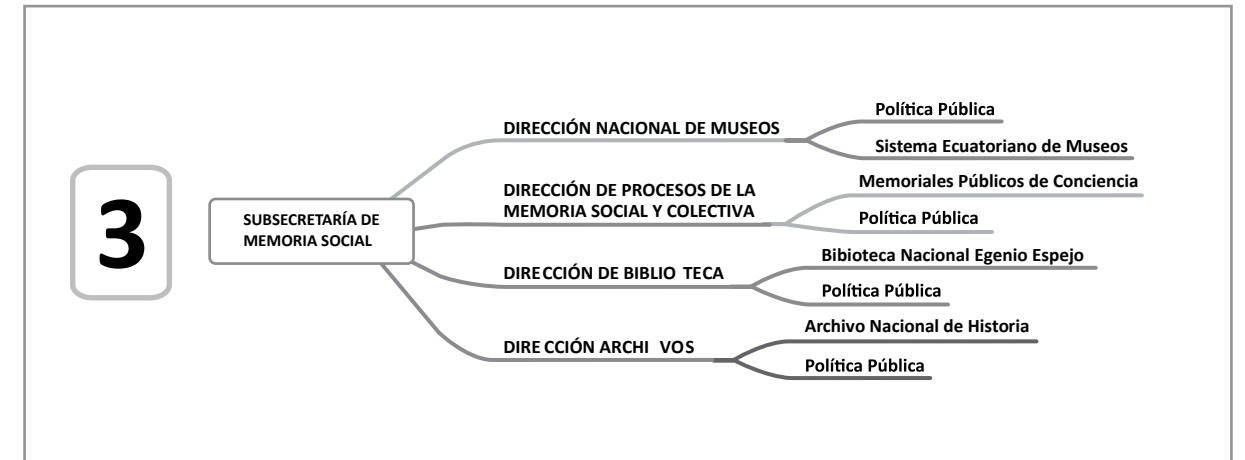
3

SUBSECRETARÍA DE MEMORIA SOCIAL

DIRECCIÓN NACIONAL DE MUSEOS

Política Pública

Sistema Ecuatoriano de Museos

DIRECCIÓN DE PROCESOS DE LA MEMORIA SOCIAL Y COLECTIVA

Memoriales Públicos de Conciencia

Política Pública

DIREC CIÓN DE BIBLIO TECA

Bibioteca Nacional Egenio Espejo

Política Pública

DIRE CCIÓN ARCHI VOS

Archivo Nacional de Historia

Política Pública